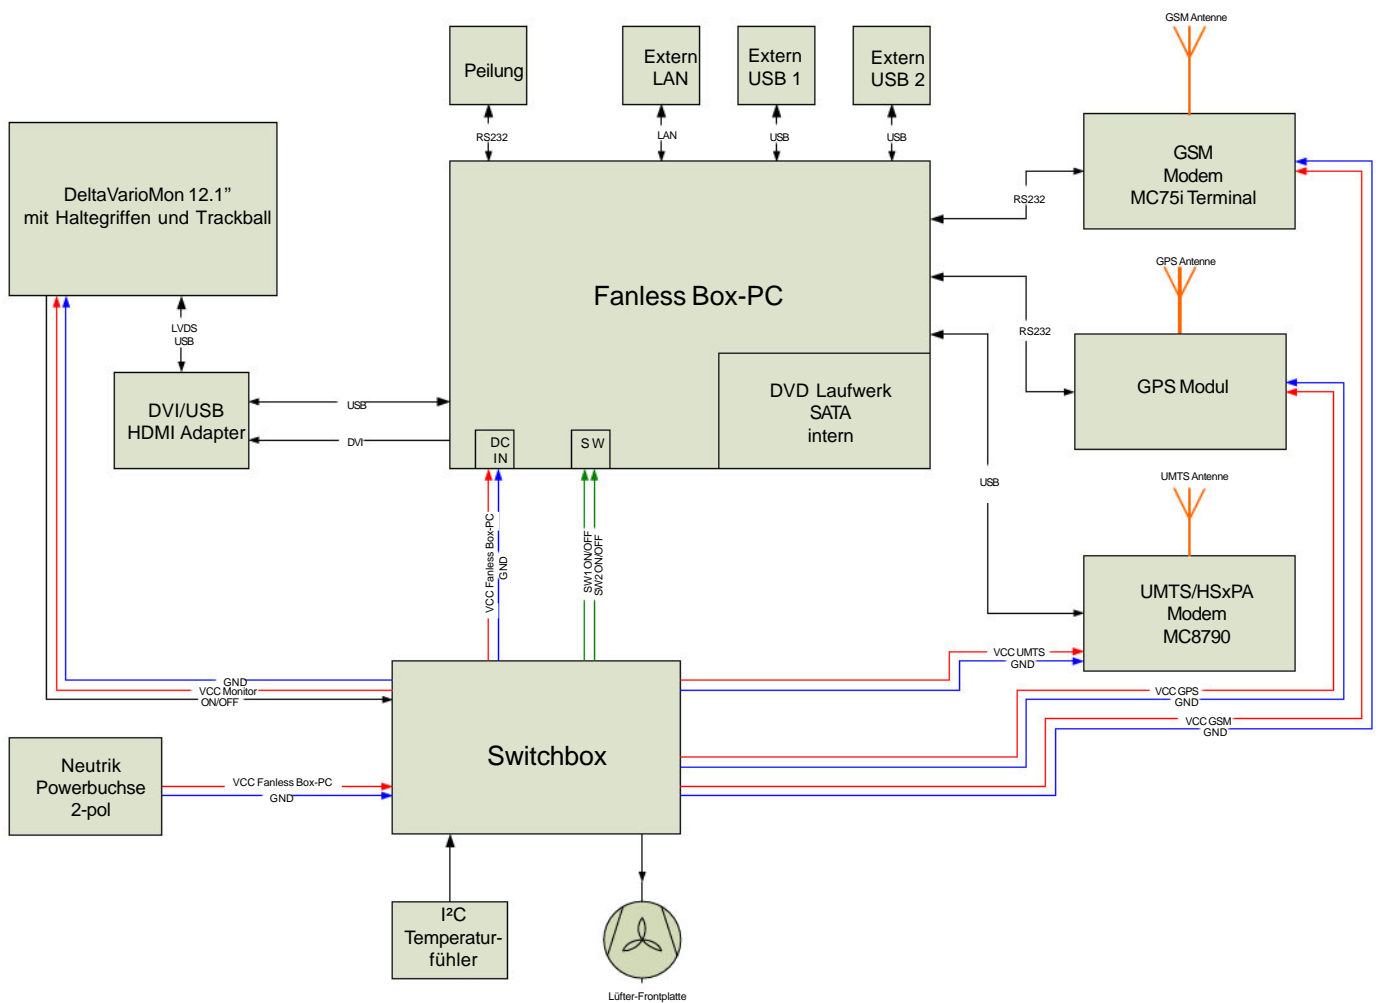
GSM Antenne

Peilung

Extern LAN

Extern USB 1

Extern USB 2

RS232

LAN

USB

USB

DeltaVarioMon 12.1”
mit Haltegriffen und Trackball

GSM Modem MC75i Terminal

RS232

Fanless Box-PC

GPS Antenne

LVDS
USB

RS232

GPS Modul

DVD Laufwerk
SATA
intern

DVI/USB HDMI Adapter

USB

DVI

DC IN

SW

USB

UMTS Antenne

VCC Fanless Box-PC
GND

SW1 ON/OFF
SW2 ON/OFF

UMTS/HSxPA Modem MC8790

VCC UMTS
GND

GND
VCC Monitor
ON/OFF

VCC GPS
GND

VCC GSM
GND

Neutrik Powerbuchse 2-pol

VCC Fanless Box-PC
GND

Switchbox

I²C Temperaturfühler

Lüfter-Frontplatte